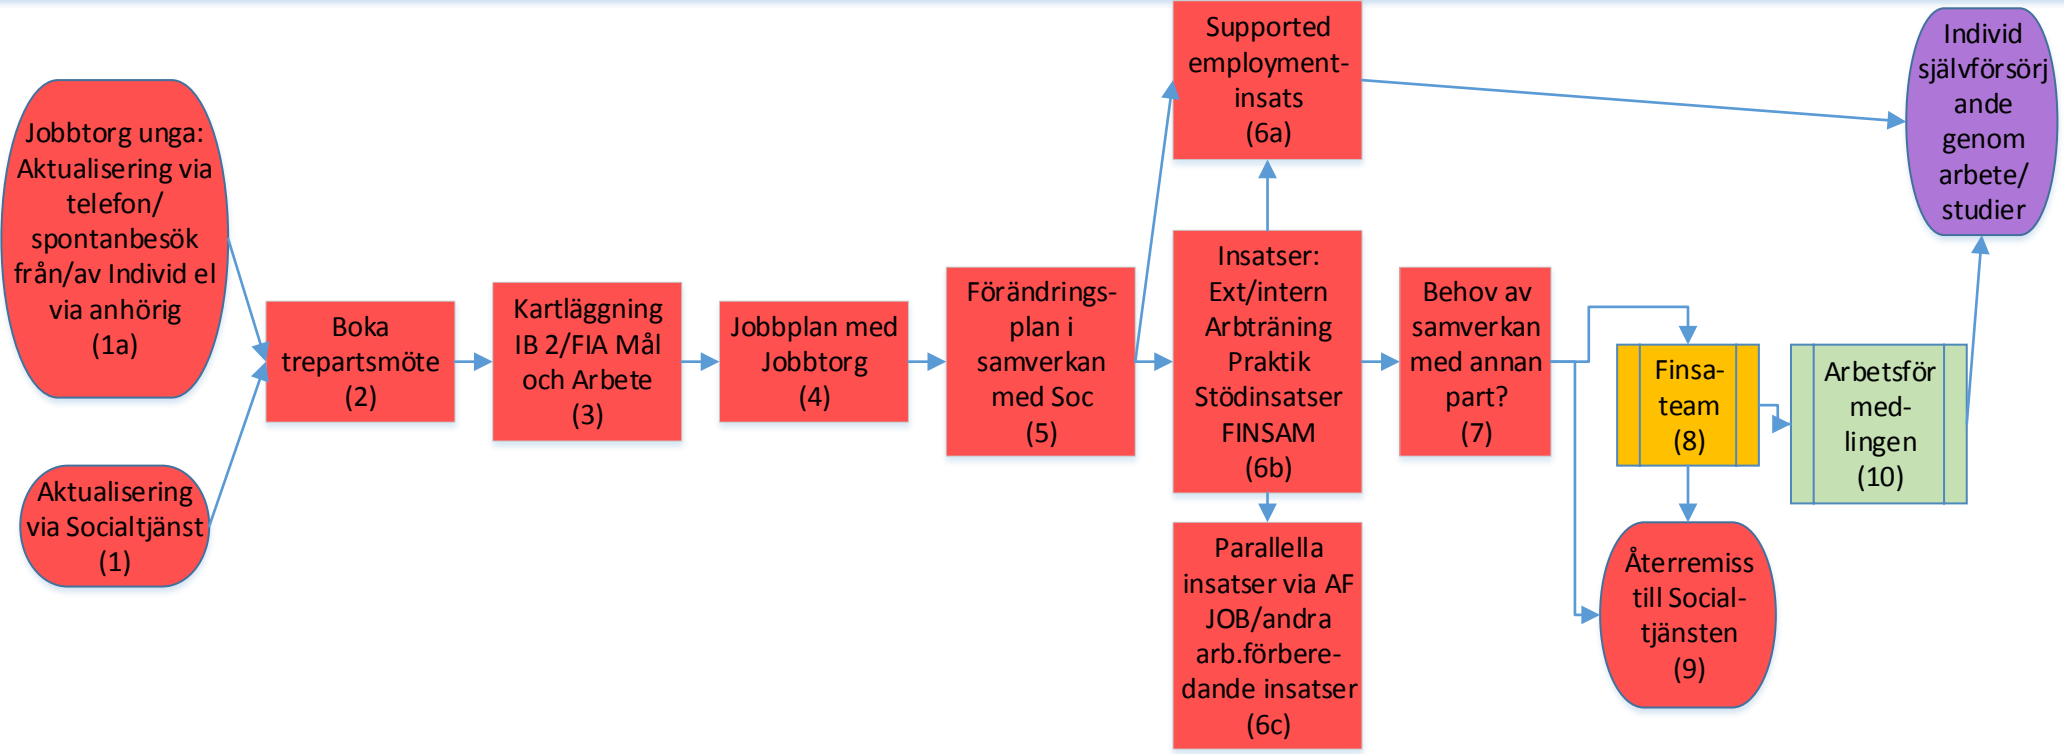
Jobbtorg unga: Aktualisering via telefon/ spontanbesök från/av Individ el via anhörig (1a)

Aktualisering via Socialtjänst (1)

Boka trepartsmöte (2)

Kartläggning IB 2/FIA Mål och Arbete (3)

Jobbplan med Jobbtorg (4)

Förändrings-plan i samverkan med Soc (5)

Supported employment-insats (6a)

Insatser: Ext/intern Arbträning Praktik Stödinsatser FINSAM (6b)

Parallella insatser via AF JOB/andra arb.förbere-dande insatser (6c)

Behov av samverkan med annan part? (7)

Finsa-team (8)

Återremiss till Social-tjänsten (9)

Arbetsför med-lingen (10)

Individ självförsörj ande genom arbete/ studier